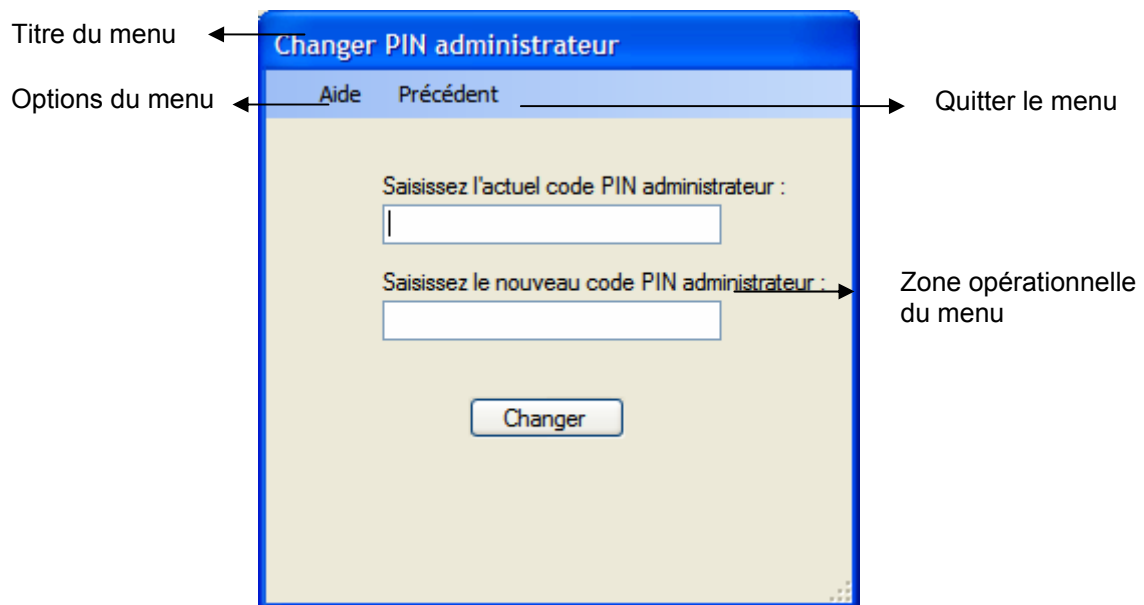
Titre du menu

Changer PIN administrateur

Options du menu

Aide Précédent

Quitter le menu

Saisissez l'actuel code PIN administrateur :

Saisissez le nouveau code PIN administrateur :

Zone opérationnelle du menu

Changer